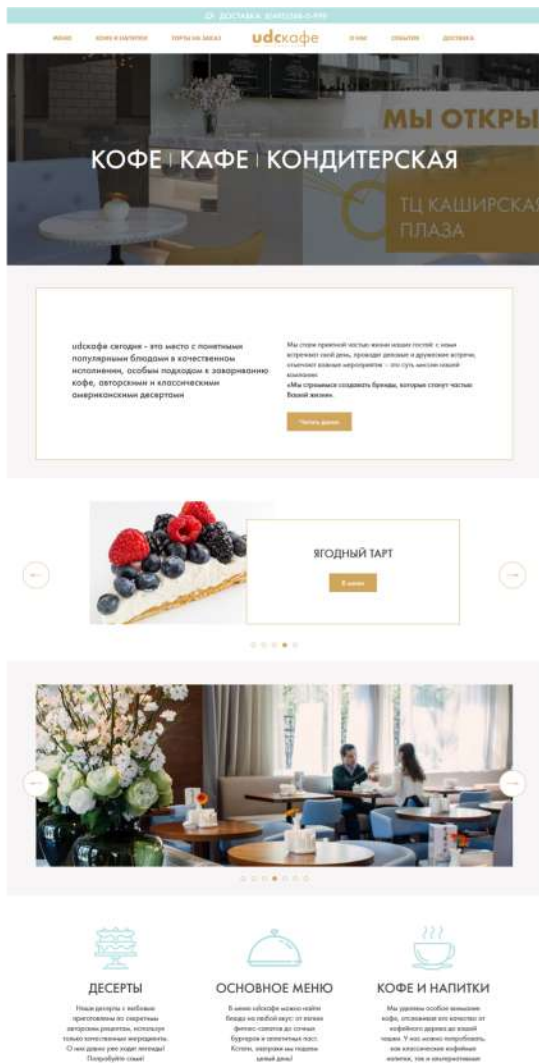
ДОСТАВКА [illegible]

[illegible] КОФЕ И НАПИТКИ ТОРТЫ НА ЗАКАЗ udcкафе О НАС СОБЫТИЯ ДОСТАВКА

МЫ ОТКРЫ

КОФЕ | КАФЕ | КОНДИТЕРСКАЯ

ТЦ КАШИРСКА ПЛАЗА

udcкафе сегодня - это место с понятными популярными блюдами в качественном исполнении, особым подходом к заваркиванию кофе, авторскими и классическими американскими десертами

Мы стали приятной частью жизни наших гостей: с нами встречают свой день, проводят деловые и дружеские встречи, отмечают важные мероприятия – это суть миссии нашей компании:
«Мы стремимся создавать бренды, которые станут частью Вашей жизни».

Читать далее

ЯГОДНЫЙ ТАРТ

В меню

ДЕСЕРТЫ

Наши десерты с любовью приготовлены по секретным авторским рецептам, используя только качественные ингредиенты. О них давно уже ходят легенды! Попробуйте сами!

ОСНОВНОЕ МЕНЮ

В меню udcкафе можно найти блюда на любой вкус: от легких фитнес-салатов до сочных бургеров и аппетитных паст. Кстати, завтраки мы подаем целый день!

КОФЕ И НАПИТКИ

Мы уделяем особое внимание кофе, отслеживая его качество от кофейного дерева до вашей чашки. У нас можно попробовать как классические кофейные напитки, так и альтернативные